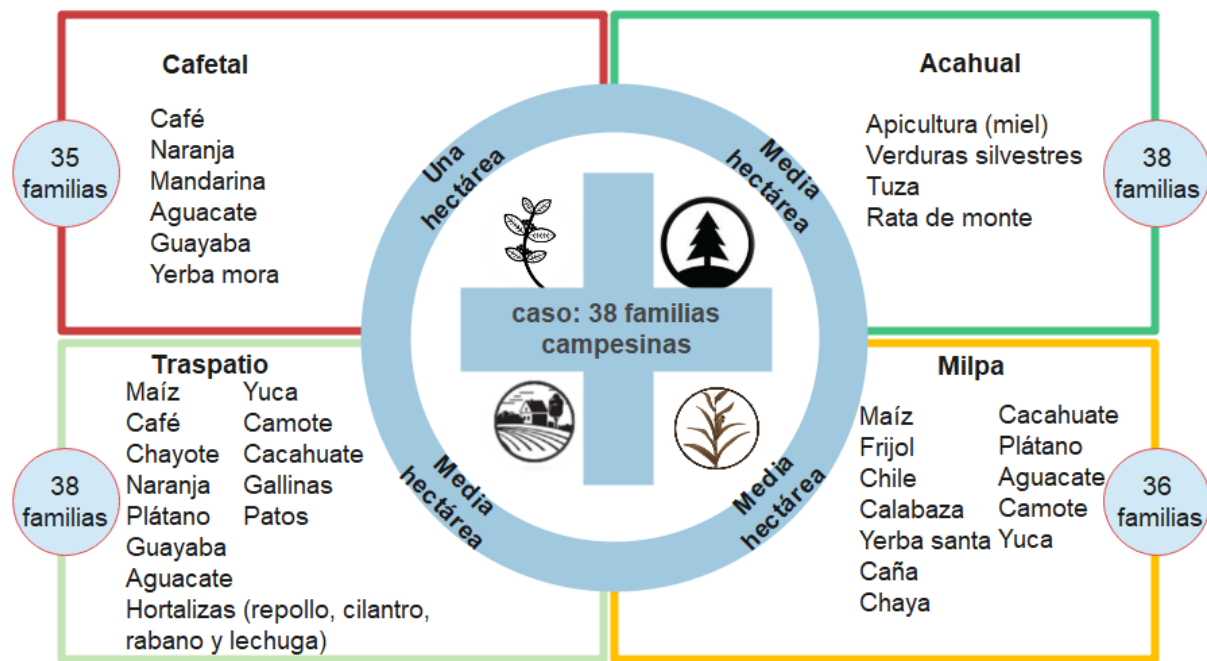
Cafetal

35 familias

Café
Naranja
Mandarina
Aguacate
Guayaba
Yerba mora

Una hectárea

Media hectárea

Acahual

Apicultura (miel)
Verduras silvestres
Tuza
Rata de monte

38 familias

caso: 38 familias campesinas

Traspatio

38 familias

Maíz
Café
Chayote
Naranja
Plátano
Guayaba
Aguacate
Hortalizas (repollo, cilantro, rabano y lechuga)

Yuca
Camote
Cacahuate
Gallinas
Patos

Media hectárea

Media hectárea

Milpa

Maíz
Frijol
Chile
Calabaza
Yerba santa
Caña
Chaya

Cacahuate
Plátano
Aguacate
Camote
Yuca

36 familias